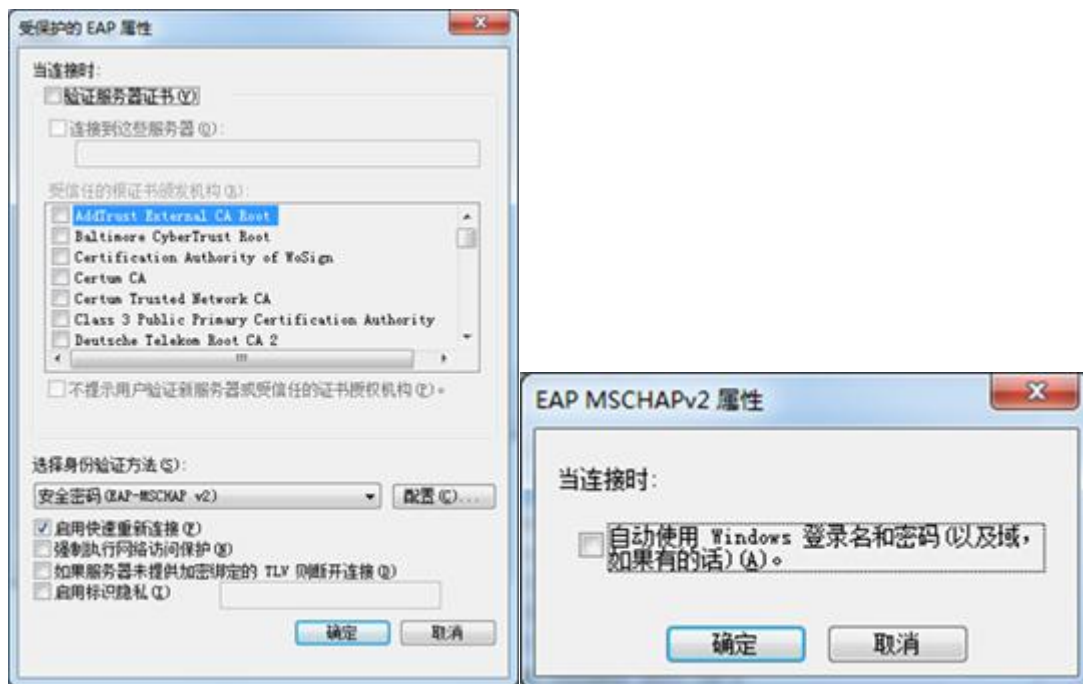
受保护的 EAP 属性

当连接时:

验证服务器证书(V)

连接到这些服务器(O):

受信任的根证书颁发机构(R):

AddTrust External CA Root
Baltimore CyberTrust Root
Certification Authority of WoSign
Certum CA
Certum Trusted Network CA
Class 3 Public Primary Certification Authority
Deutsche Telekom Root CA 2

不提示用户验证新服务器或受信任的证书授权机构(P)。

选择身份验证方法(S):

安全密码(EAP-MSCHAP v2)

配置(C)...

启用快速重新连接(F)

强制执行网络访问保护(N)

如果服务器未提供加密绑定的 TLV 则断开连接(D)

启用标识隐私(I)

确定

取消

EAP MSCHAPv2 属性

当连接时:

自动使用 Windows 登录名和密码(以及域，如果有的话)(A)。

确定

取消